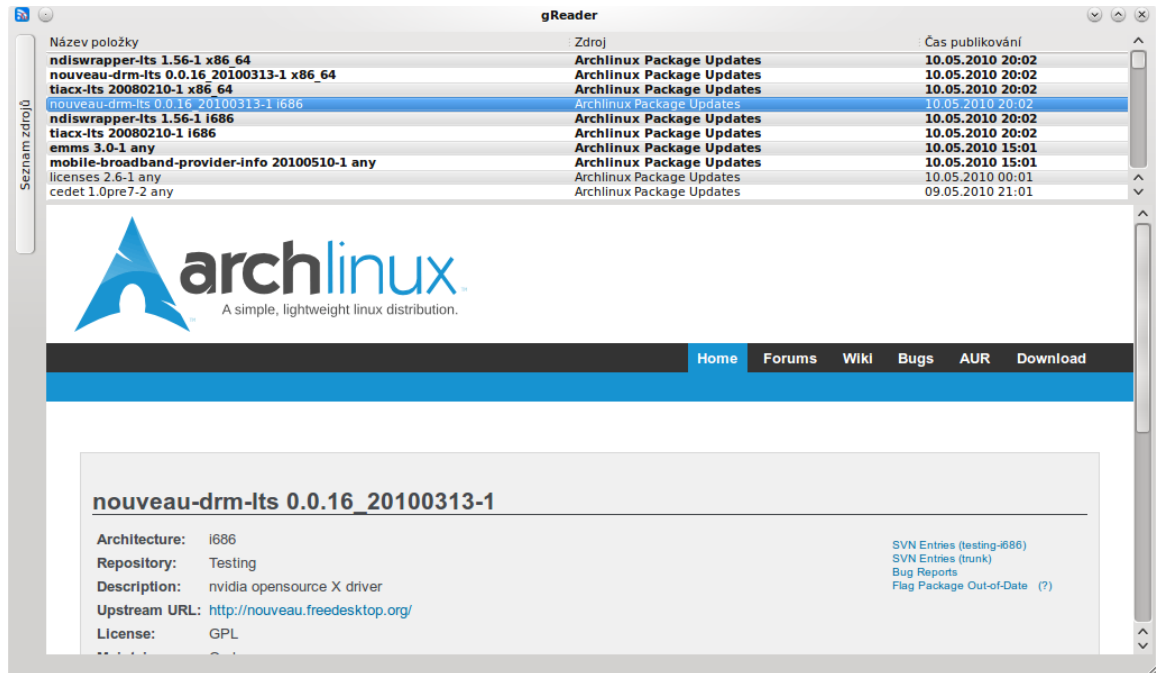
gReader

Seznam zdrojů

| Název položky | Zdroj | Čas publikování |
|---|---|---|
| ndiswrapper-lts 1.56-1 x86_64 | Archlinux Package Updates | 10.05.2010 20:02 |
| nouveau-drm-lts 0.0.16_20100313-1 x86_64 | Archlinux Package Updates | 10.05.2010 20:02 |
| tiacx-lts 20080210-1 x86_64 | Archlinux Package Updates | 10.05.2010 20:02 |
| nouveau-drm-lts 0.0.16_20100313-1 i686 | Archlinux Package Updates | 10.05.2010 20:02 |
| ndiswrapper-lts 1.56-1 i686 | Archlinux Package Updates | 10.05.2010 20:02 |
| tiacx-lts 20080210-1 i686 | Archlinux Package Updates | 10.05.2010 20:02 |
| emms 3.0-1 any | Archlinux Package Updates | 10.05.2010 15:01 |
| mobile-broadband-provider-info 20100510-1 any | Archlinux Package Updates | 10.05.2010 15:01 |
| licenses 2.6-1 any | Archlinux Package Updates | 10.05.2010 00:01 |
| cedet 1.0pre7-2 any | Archlinux Package Updates | 09.05.2010 21:01 |

archlinux
A simple, lightweight linux distribution.

Home Forums Wiki Bugs AUR Download

nouveau-drm-lts 0.0.16_20100313-1

Architecture: i686
Repository: Testing
Description: nvidia opensource X driver
Upstream URL: http://nouveau.freedesktop.org/
License: GPL
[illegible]

SVN Entries (testing-i686)
SVN Entries (trunk)
Bug Reports
Flag Package Out-of-Date (?)